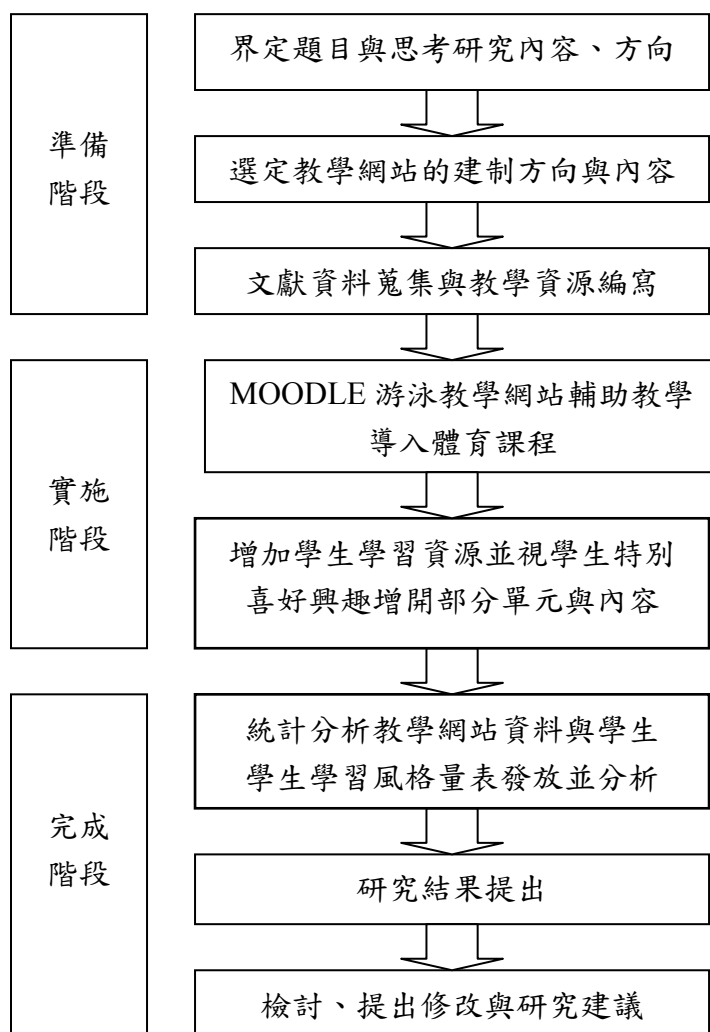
準備
階段

界定題目與思考研究內容、方向

選定教學網站的建制方向與內容

文獻資料蒐集與教學資源編寫

實施
階段

MOODLE 游泳教學網站輔助教學導入體育課程

增加學生學習資源並視學生特別喜好興趣增開部分單元與內容

完成
階段

統計分析教學網站資料與學生學生學習風格量表發放並分析

研究結果提出

檢討、提出修改與研究建議